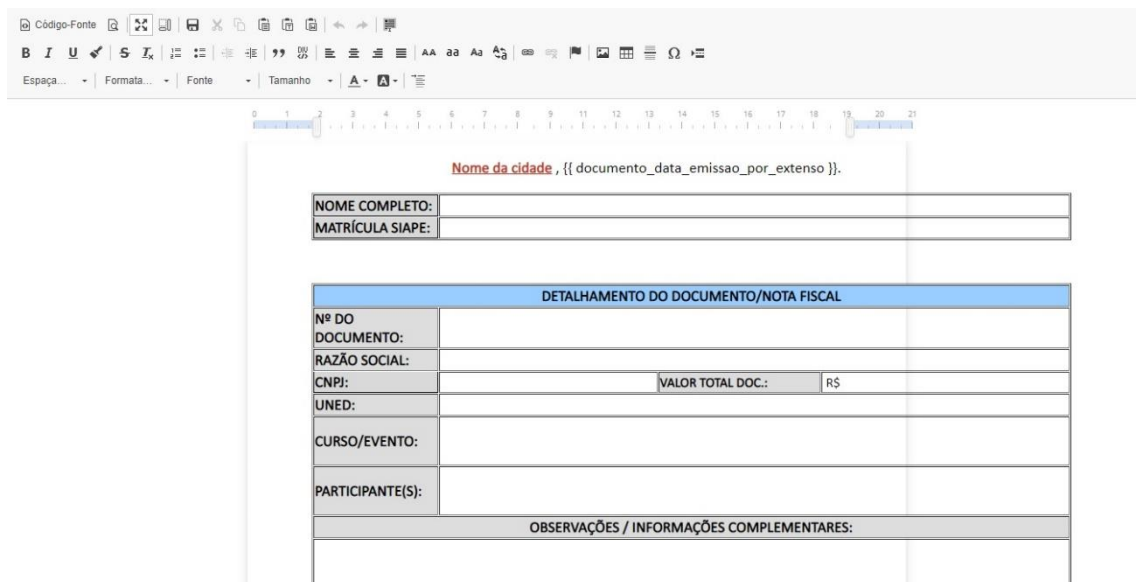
Código-Fonte

B I U S $I_x$ AA aa Aa Ω

Espaça... Formata... Fonte Tamanho A

0 1 2 3 4 5 6 7 8 9 11 12 13 14 15 16 17 18 19 20 21

Nome da cidade , {{ documento_data_emissao_por_extenso }}.

| NOME COMPLETO: | |
|---|---|
| MATRÍCULA SIAPE: | |

| DETALHAMENTO DO DOCUMENTO/NOTA FISCAL | | | |
|---|---|---|---|
| Nº DO DOCUMENTO: | | | |
| RAZÃO SOCIAL: | | | |
| CNPJ: | | VALOR TOTAL DOC.: | R$ |
| UNED: | | | |
| CURSO/EVENTO: | | | |
| PARTICIPANTE(S): | | | |
| OBSERVAÇÕES / INFORMAÇÕES COMPLEMENTARES: | | | |
| | | | |